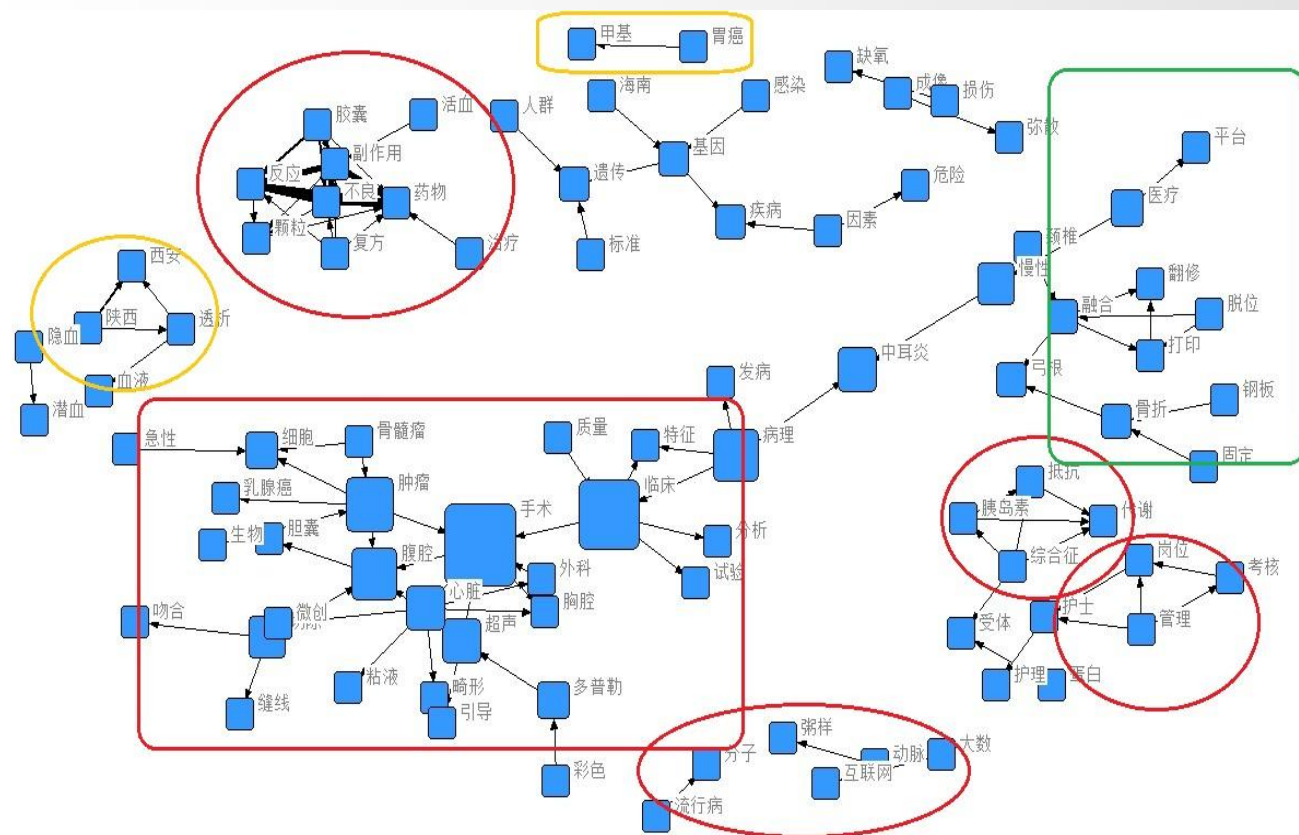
甲基 胃癌

胶囊 活血 人群 海南 感染 缺氧 成像 损伤 弥散

副作用 反应 不良 药物 颗粒 复方 治疗

遗传 基因 标准 疾病 因素 危险

平台 医疗 颈椎 慢性 融合 翻修 脱位 打印 弓根 骨折 钢板 固定

西安 陕西 透析 隐血 血液 潜血

中耳炎 发病 病理

急性 细胞 骨髓瘤 质量 特征 临床 肿瘤 乳腺癌 手术 生物 胆囊 腹腔 分析 试验 外科 心脏 胸腔 吻合 微创 超声 粘液 畸形 引导 多普勒 缝线

抵抗 胰岛素 代谢 综合征 岗位 考核 护士 管理 受体 护理 蛋白

彩色 分子 流行病 粥样 动脉 大数 互联网